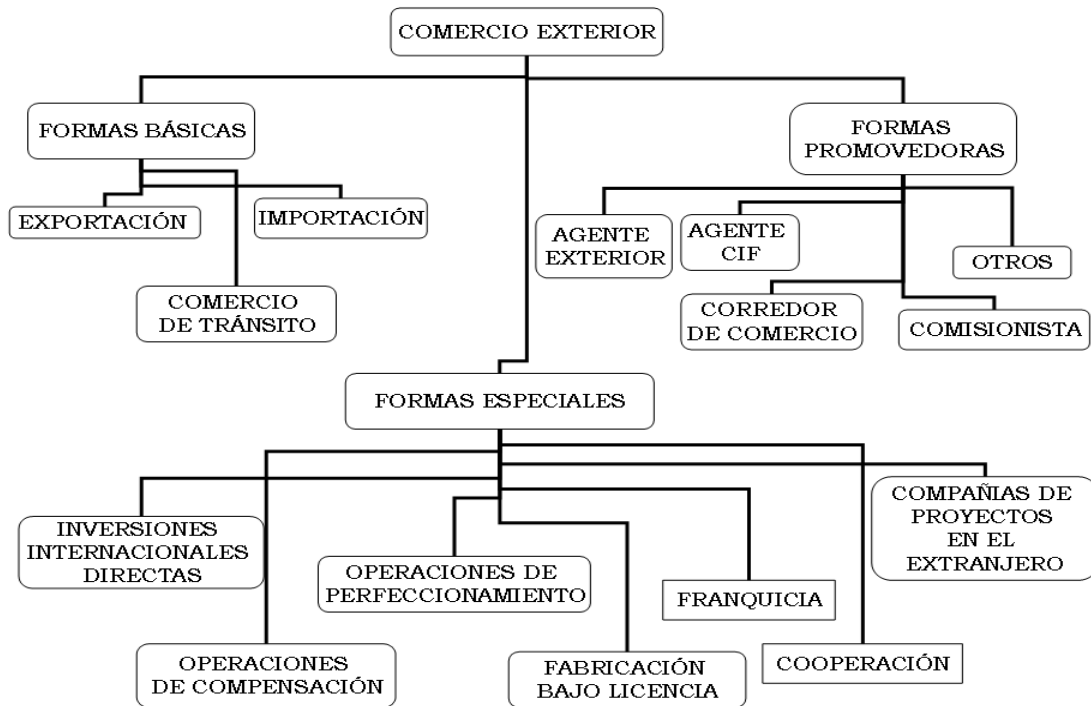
COMERCIO EXTERIOR

FORMAS BÁSICAS

FORMAS PROMOVEDORAS

EXPORTACIÓN

IMPORTACIÓN

COMERCIO DE TRÁNSITO

AGENTE EXTERIOR

AGENTE CIF

OTROS

CORREDOR DE COMERCIO

COMISIONISTA

FORMAS ESPECIALES

INVERSIONES INTERNACIONALES DIRECTAS

OPERACIONES DE PERFECCIONAMIENTO

FRANQUICIA

COMPAÑIAS DE PROYECTOS EN EL EXTRANJERO

OPERACIONES DE COMPENSACIÓN

FABRICACIÓN BAJO LICENCIA

COOPERACIÓN